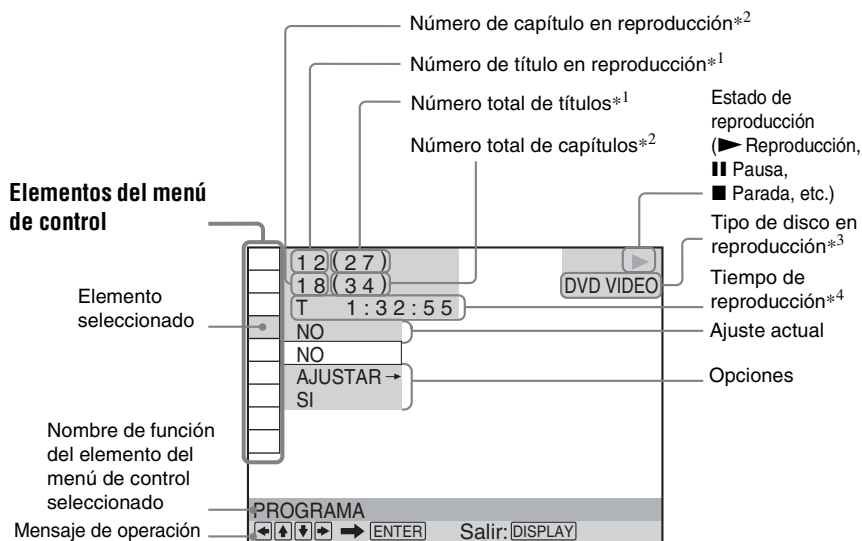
Número de capítulo en reproducción$*^2$

Número de título en reproducción$*^1$

Número total de títulos$*^1$

Número total de capítulos$*^2$

Estado de reproducción (► Reproducción, ❚❚ Pausa, ■ Parada, etc.)

Elementos del menú de control

Tipo de disco en reproducción$*^3$

12(27)

18(34)

DVD VIDEO

Tiempo de reproducción$*^4$

Elemento seleccionado

T 1:32:55

NO

Ajuste actual

NO

AJUSTAR →

SI

Opciones

Nombre de función del elemento del menú de control seleccionado

PROGRAMA

Mensaje de operación

◄▲▼► ➡ ENTER Salir: DISPLAY